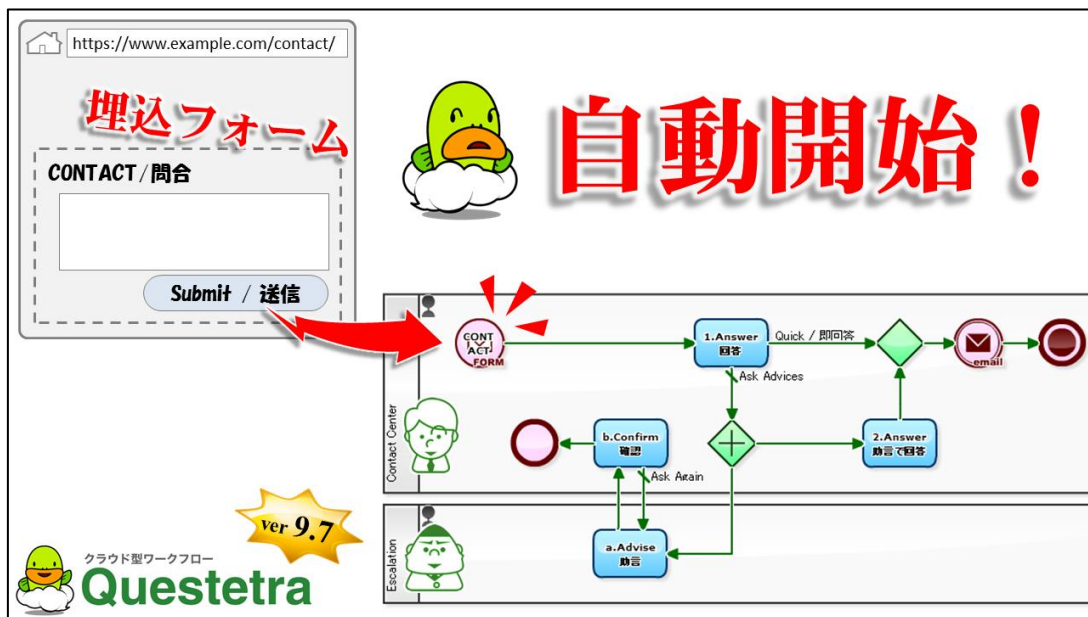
https://www.example.com/contact/

埋込フォーム

CONTACT/問合

Submit / 送信

自動開始！

CONTACT FORM

1.Answer 回答

Quick / 即回答

email

Ask Advices

Contact Center

b.Confirm 確認

Ask Again

2.Answer 助言で回答

Escalation

a.Advise 助言

ver 9.7

クラウド型ワークフロー

Questetra